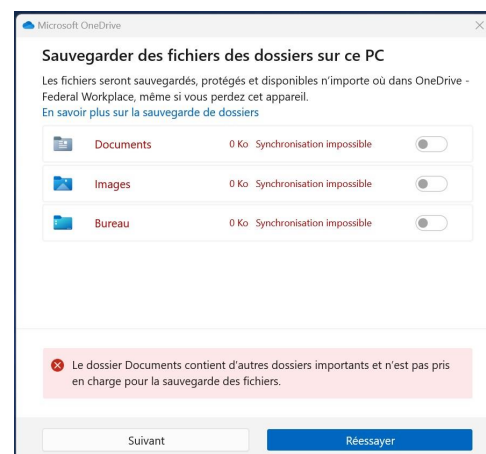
Microsoft OneDrive

Sauvegarder des fichiers des dossiers sur ce PC

Les fichiers seront sauvegardés, protégés et disponibles n'importe où dans OneDrive - Federal Workplace, même si vous perdez cet appareil.
En savoir plus sur la sauvegarde de dossiers

| | | | |
|---|---|---|---|
| Documents | 0 Ko | Synchronisation impossible | |
| Images | 0 Ko | Synchronisation impossible | |
| Bureau | 0 Ko | Synchronisation impossible | |

Le dossier Documents contient d'autres dossiers importants et n'est pas pris en charge pour la sauvegarde des fichiers.

Suivant

Réessayer